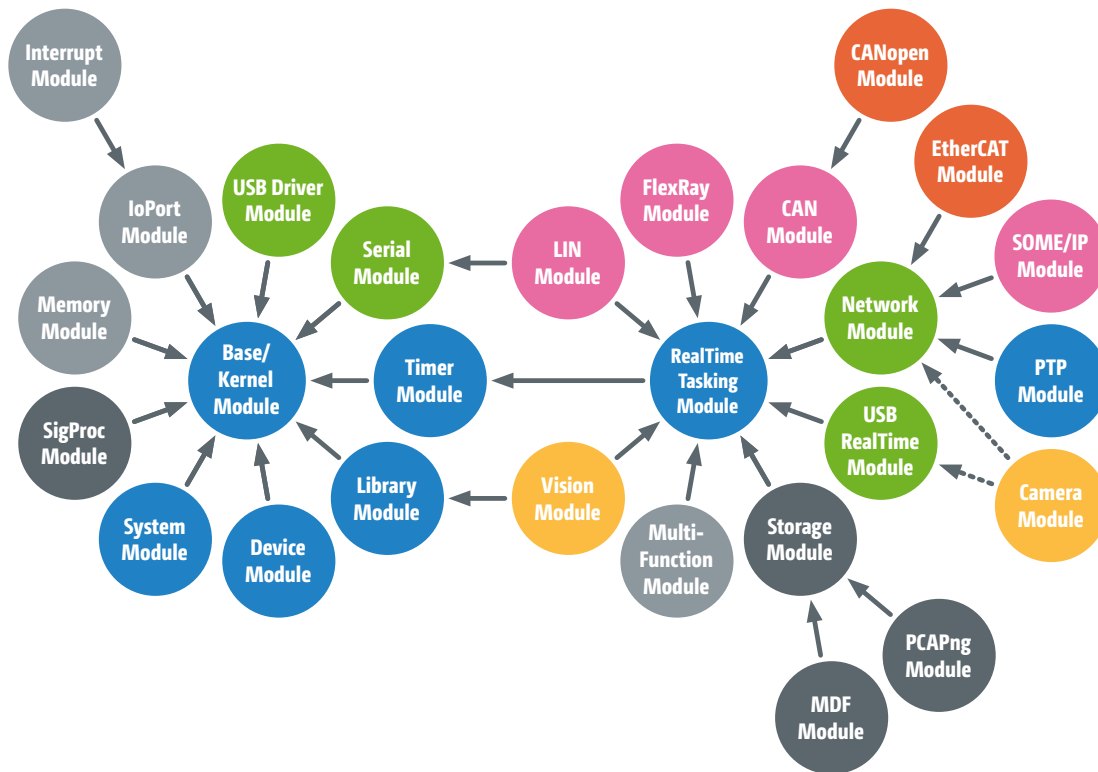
Interrupt Module

CANopen Module

IoPort Module

USB Driver Module

FlexRay Module

EtherCAT Module

Serial Module

LIN Module

CAN Module

SOME/IP Module

Memory Module

Network Module

Base/ Kernel Module

Timer Module

RealTime Tasking Module

PTP Module

SigProc Module

USB RealTime Module

Library Module

Vision Module

Camera Module

System Module

Device Module

Multi-Function Module

Storage Module

PCAPng Module

MDF Module